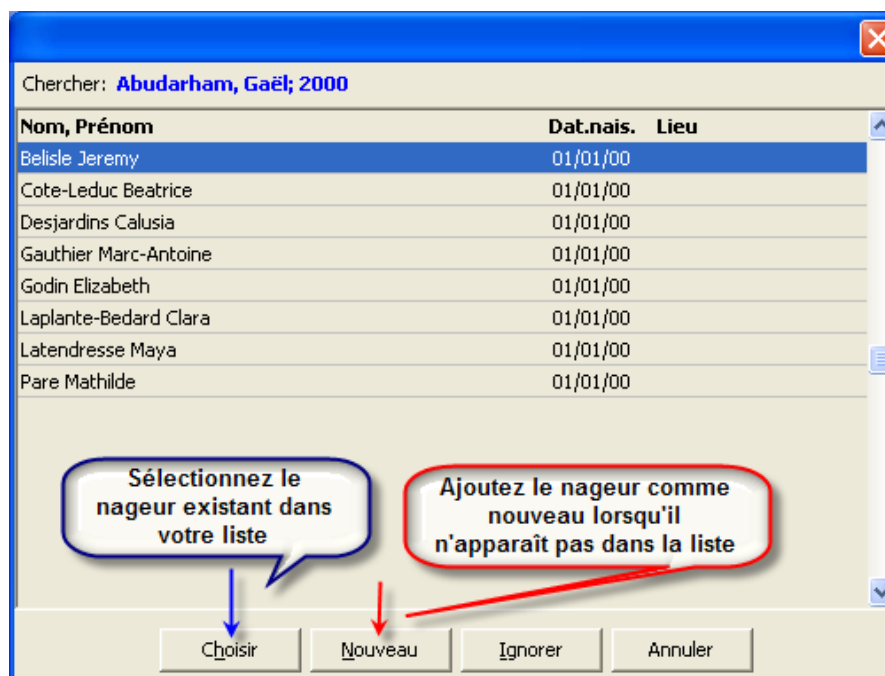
Chercher: Abudarham, Gaël; 2000

| Nom, Prénom | Dat.nais. | Lieu |
|---|---|---|
| Belisle Jeremy | 01/01/00 | |
| Cote-Leduc Beatrice | 01/01/00 | |
| Desjardins Calusia | 01/01/00 | |
| Gauthier Marc-Antoine | 01/01/00 | |
| Godin Elizabeth | 01/01/00 | |
| Laplante-Bedard Clara | 01/01/00 | |
| Latendresse Maya | 01/01/00 | |
| Pare Mathilde | 01/01/00 | |

Sélectionnez le nageur existant dans votre liste

Ajoutez le nageur comme nouveau lorsqu'il n'apparaît pas dans la liste

Choisir
Nouveau
Ignorer
Annuler